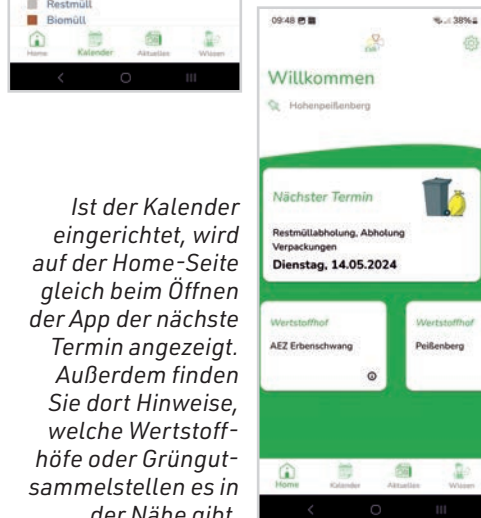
Restmüll
Biomüll
Home Kalender Aktuelles Wissen

Ist der Kalender eingerichtet, wird auf der Home-Seite gleich beim Öffnen der App der nächste Termin angezeigt. Außerdem finden Sie dort Hinweise, welche Wertstoffhöfe oder Grüngutsammelstellen es in der Nähe gibt.

09:48
38%
Willkommen
Hohenpeißenberg
Nächster Termin
Restmüllabholung, Abholung Verpackungen
Dienstag, 14.05.2024
Wertstoffhof
AEZ Erbenschwang
Wertstoffhof
Peißenberg
Home Kalender Aktuelles Wissen